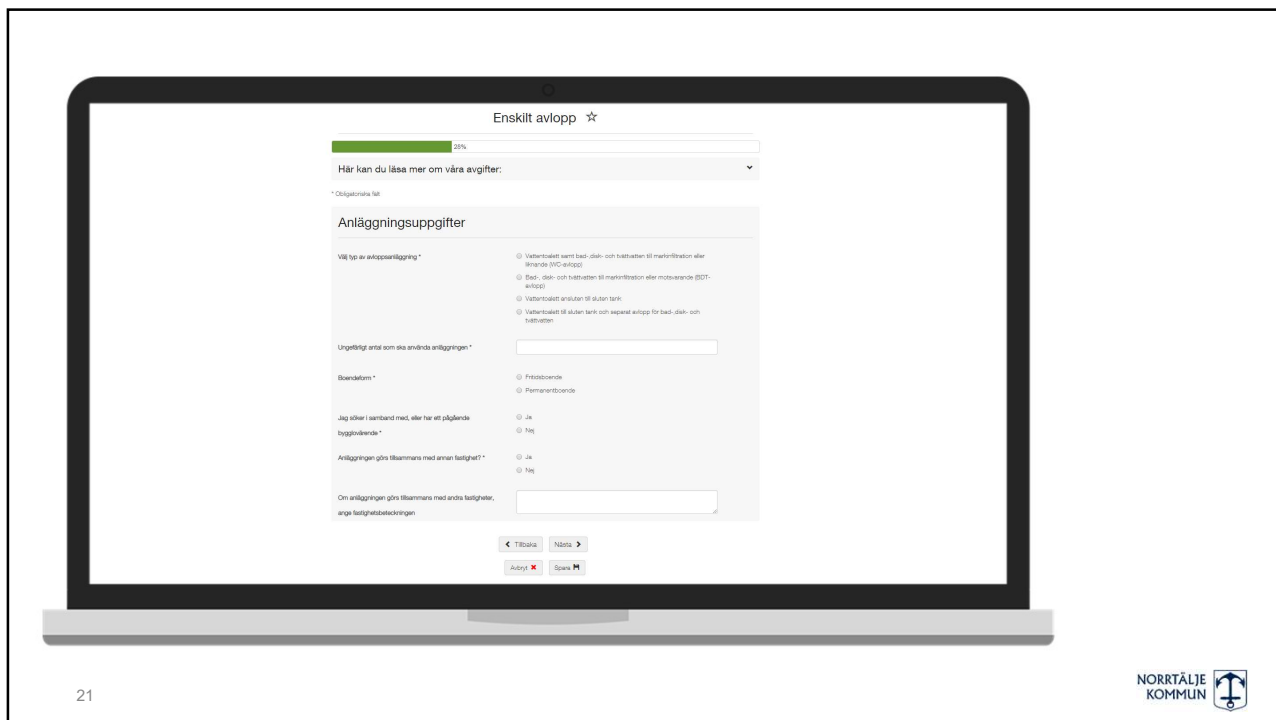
Enskilt avlopp ☆

25%

Här kan du läsa mer om våra avgifter:

* Obligatoriska fält

Anläggningsuppgifter

Välj typ av avloppsanläggning *

Vattentoalett samt bad-, disk- och tvättvatten till markinfiltration eller liknande (WC-avlopp)

Bad-, disk- och tvättvatten till markinfiltration eller motsvarande (BDT-avlopp)

Vattentoalett ansluten till sluten tank

Vattentoalett till sluten tank och separat avlopp för bad-, disk- och tvättvatten

Ungefärligt antal som ska använda anläggningen *

Boendeform *

Fritidsboende

Permanentboende

Jag söker i samband med, eller har ett pågående bygglovärende *

Ja

Nej

Anläggningen görs tillsammans med annan fastighet? *

Ja

Nej

Om anläggningen görs tillsammans med andra fastigheter, ange fastighetsbeteckningen

Tillbaka Nästa

Avbryt Spara

21

NORRTÄLJE KOMMUN